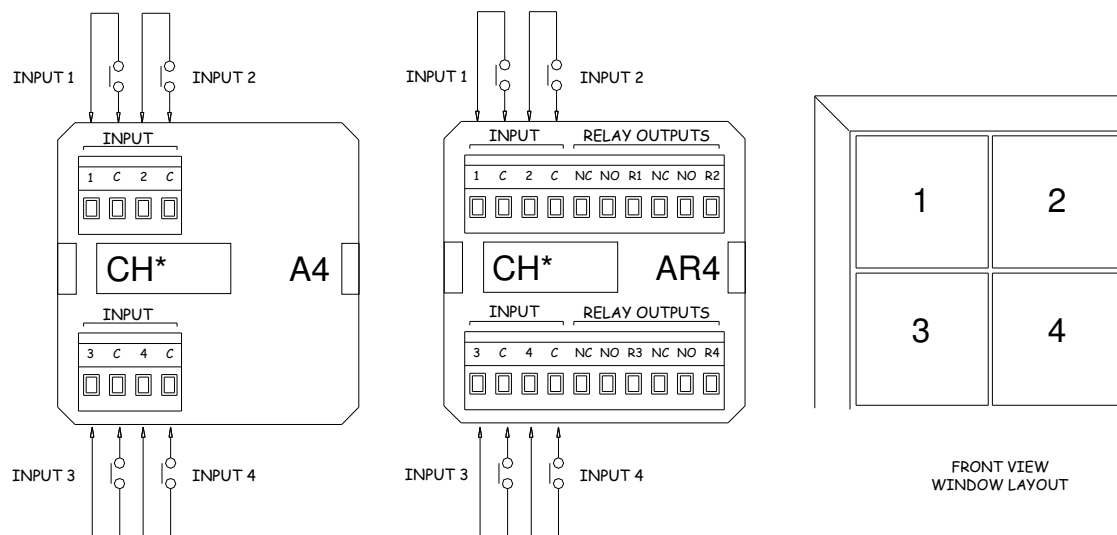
INPUT 1
INPUT 2
INPUT
1 C 2 C
CH*
A4
INPUT
3 C 4 C
INPUT 3
INPUT 4

INPUT 1
INPUT 2
INPUT
RELAY OUTPUTS
1 C 2 C NC NO R1 NC NO R2
CH*
AR4
INPUT
RELAY OUTPUTS
3 C 4 C NC NO R3 NC NO R4
INPUT 3
INPUT 4

1
2
3
4

FRONT VIEW
WINDOW LAYOUT